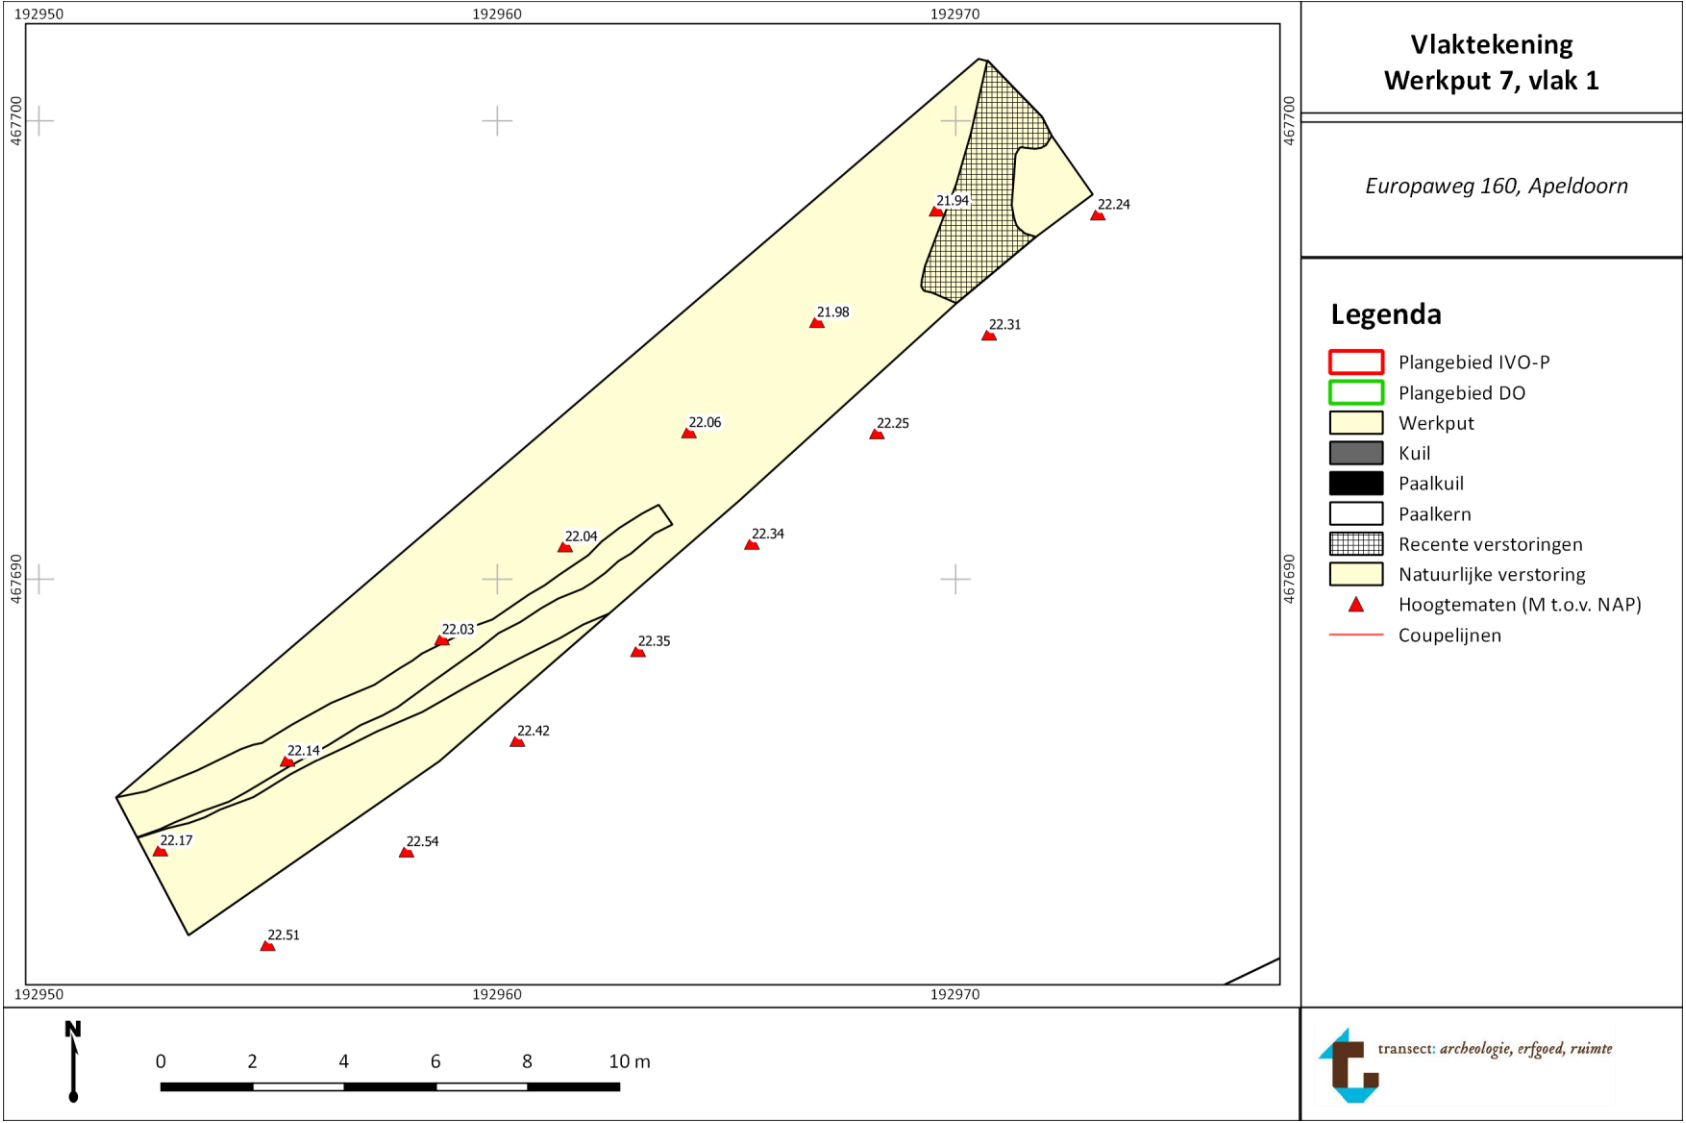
192950 192960 192970

467700 467690

467700 467690

21.94
22.24
21.98
22.31
22.06
22.25
22.04
22.34
22.03
22.35
22.42
22.14
22.17
22.54
22.51

192950 192960 192970

Vlaktekening
Werkput 7, vlak 1

Europaweg 160, Apeldoorn

Legenda

Plangebied IVO-P
Plangebied DO
Werkput
Kuil
Paalkuil
Paalkern
Recente verstoringen
Natuurlijke verstoring
Hoogtematen (M t.o.v. NAP)
Coupelijnen

N

0 2 4 6 8 10 m

transect: archeologie, erfgoed, ruimte